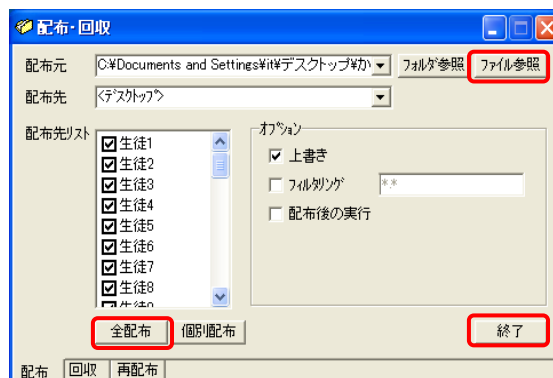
配布・回収

配布元 C:¥Documents and Settings¥it¥デスクトップ¥か フォルダ参照 ファイル参照

配布先 <デスクトップ>

配布先リスト
☑生徒1
☑生徒2
☑生徒3
☑生徒4
☑生徒5
☑生徒6
☑生徒7
☑生徒8
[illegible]

オプション
☑ 上書き
☐ フィルタリング **
☐ 配布後の実行

全配布 個別配布 終了

配布 回収 再配布